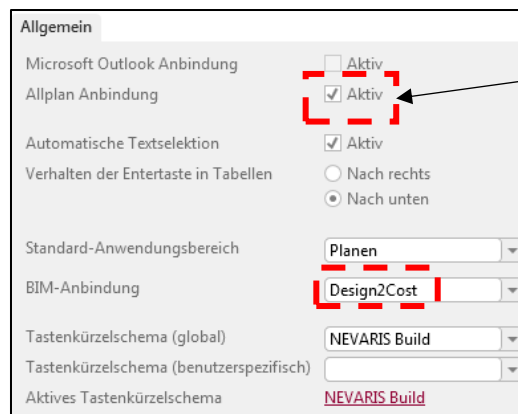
Allgemein

| | |
|---|---|
| Microsoft Outlook Anbindung | Aktiv |
| Allplan Anbindung | Aktiv |
| Automatische Textselektion | Aktiv |
| Verhalten der Entertaste in Tabellen | Nach rechts |
| | Nach unten |
| Standard-Anwendungsbereich | Planen |
| BIM-Anbindung | Design2Cost |
| Tastenkürzelschema (global) | NEVARIS Build |
| Tastenkürzelschema (benutzerspezifisch) | |
| Aktives Tastenkürzelschema | NEVARIS Build |